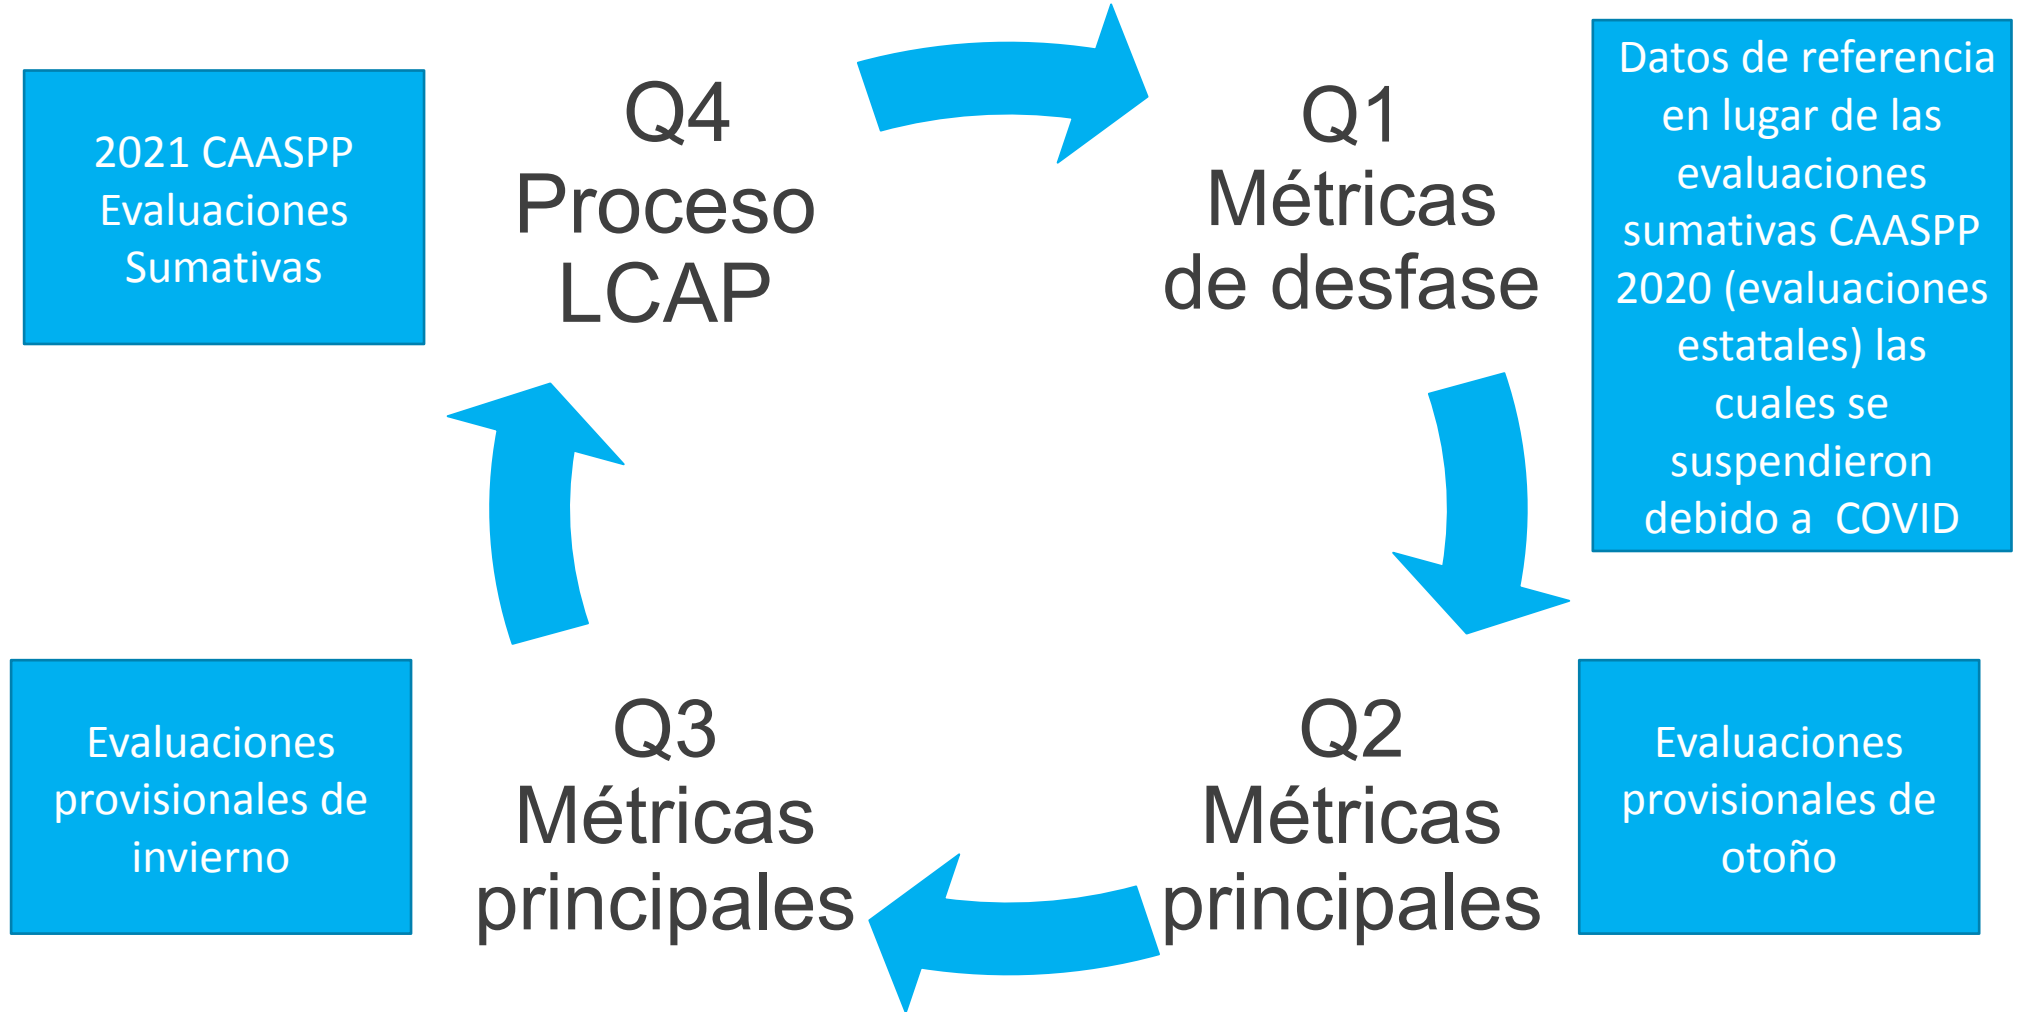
2021 CAASPP Evaluaciones Sumativas

Q4
Proceso
LCAP

Q1
Métricas
de desfase

Datos de referencia en lugar de las evaluaciones sumativas CAASPP 2020 (evaluaciones estatales) las cuales se suspendieron debido a COVID

Evaluaciones provisionales de invierno

Q3
Métricas
principales

Q2
Métricas
principales

Evaluaciones provisionales de otoño